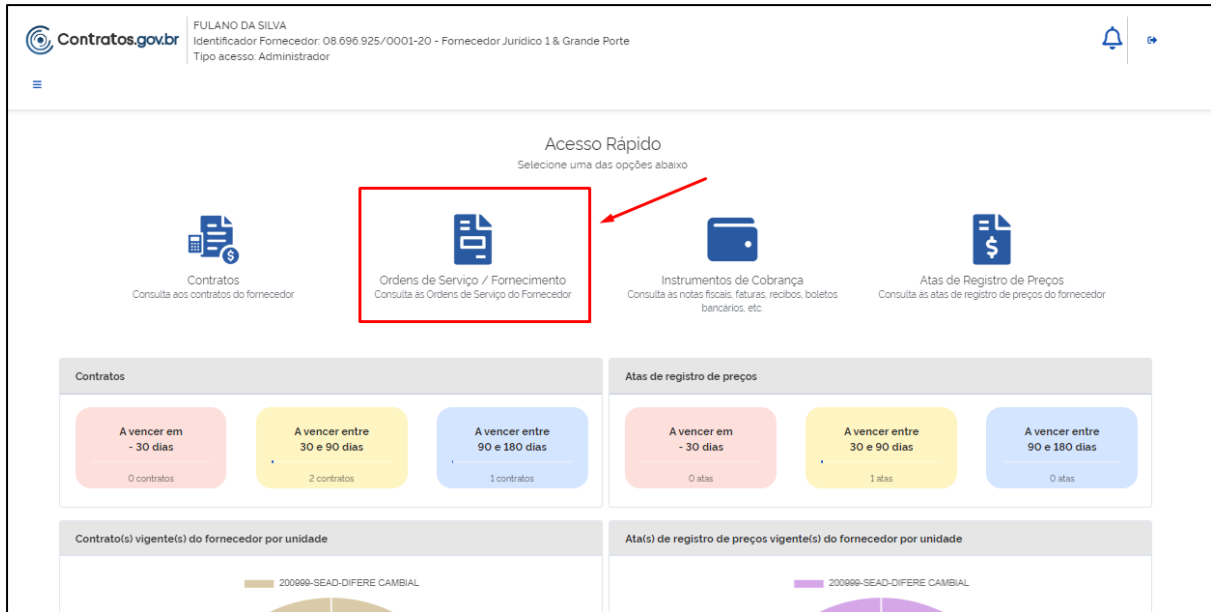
Contratos.gov.br

FULANO DA SILVA
Identificador Fornecedor: 08.696.925/0001-20 - Fornecedor Juridico 1 & Grande Porte
Tipo acesso: Administrador

≡

Acesso Rápido
Selecione uma das opções abaixo

Contratos
Consulta aos contratos do fornecedor

Ordens de Serviço / Fornecimento
Consulta às Ordens de Serviço do Fornecedor

Instrumentos de Cobrança
Consulta às notas fiscais, faturas, recibos, boletos bancários, etc.

Atas de Registro de Preços
Consulta às atas de registro de preços do fornecedor

Contratos

A vencer em
- 30 dias
0 contratos

A vencer entre
30 e 90 dias
2 contratos

A vencer entre
90 e 180 dias
1 contratos

Atas de registro de preços

A vencer em
- 30 dias
0 atas

A vencer entre
30 e 90 dias
1 atas

A vencer entre
90 e 180 dias
0 atas

Contrato(s) vigente(s) do fornecedor por unidade

200999-SEAD-DIFERE CAMBIAL

Ata(s) de registro de preços vigente(s) do fornecedor por unidade

200999-SEAD-DIFERE CAMBIAL